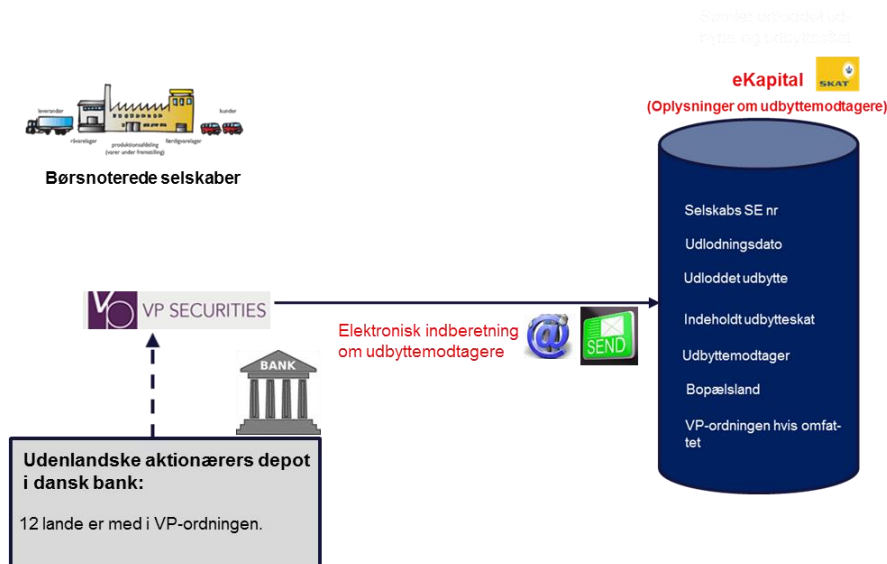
Samlet udloddet udbytte og udbytteskat

eKapital

SKAT

(Oplysninger om udbyttemodtagere)

leverandør

råvarelager

produktionsafdeling (varer under fremstilling)

færdigvarelager

kunder

Børsnoterede selskaber

VP SECURITIES

Elektronisk indberetning om udbyttemodtagere

@

SEND

BANK

Selskabs SE nr

Udlodningsdato

Udloddet udbytte

Indeholdt udbytteskat

Udbyttemodtager

Bopælsland

VP-ordningen hvis omfattet

Udenlandske aktionærers depot i dansk bank:

12 lande er med i VP-ordningen.